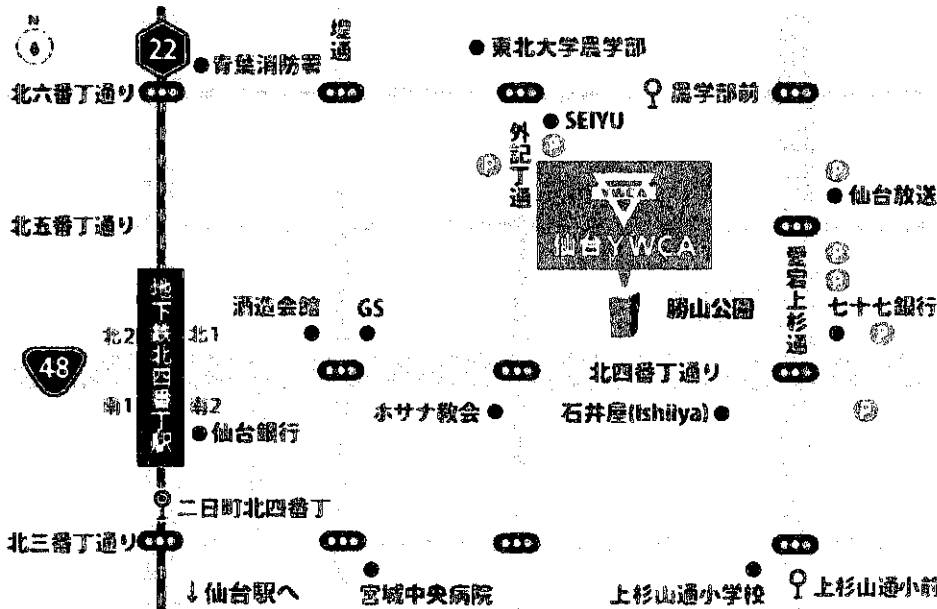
N

22

青葉消防署

堤通

東北大学農学部

北六番丁通り

農学部前

SEIYU

外記丁通

P

P

仙台放送

北五番丁通り

YWCA

仙台YWCA

地下鉄北四番丁駅

愛宕上杉通

P

P

酒造会館

GS

勝山公園

七十七銀行

北2

北1

P

48

北四番丁通り

南1

南2

ホサナ教会

石井屋(Ishiiya)

P

仙台銀行

二日町北四番丁

北三番丁通り

↓仙台駅へ

宮城中央病院

上杉山通小学校

上杉山通小前